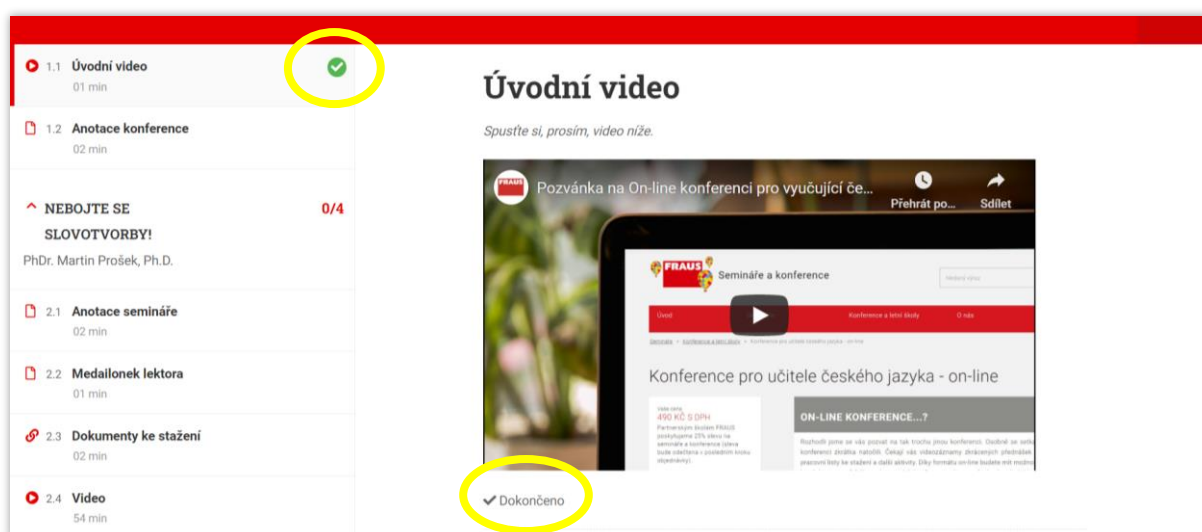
1.1 Úvodní video
01 min

1.2 Anotace konference
02 min

^ NEBOJTE SE SLOVOTVORBY! 0/4
PhDr. Martin Prošek, Ph.D.

2.1 Anotace semináře
02 min

2.2 Medailonek lektora
01 min

2.3 Dokumenty ke stažení
02 min

2.4 Video
54 min

Úvodní video

Spusťte si, prosím, video níže.

FRAUS Pozvánka na On-line konferenci pro vyučující če...

Přehrát po...

Sdílet

FRAUS Semináře a konference

Úvod

Konference a letní školy

O nás

Semináře > Konference a letní školy > Konference pro učitele češtiny - on-line

Konference pro učitele českého jazyka - on-line

490 KČ S DPH

ON-LINE KONFERENCE...?

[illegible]

✓ Dokončeno